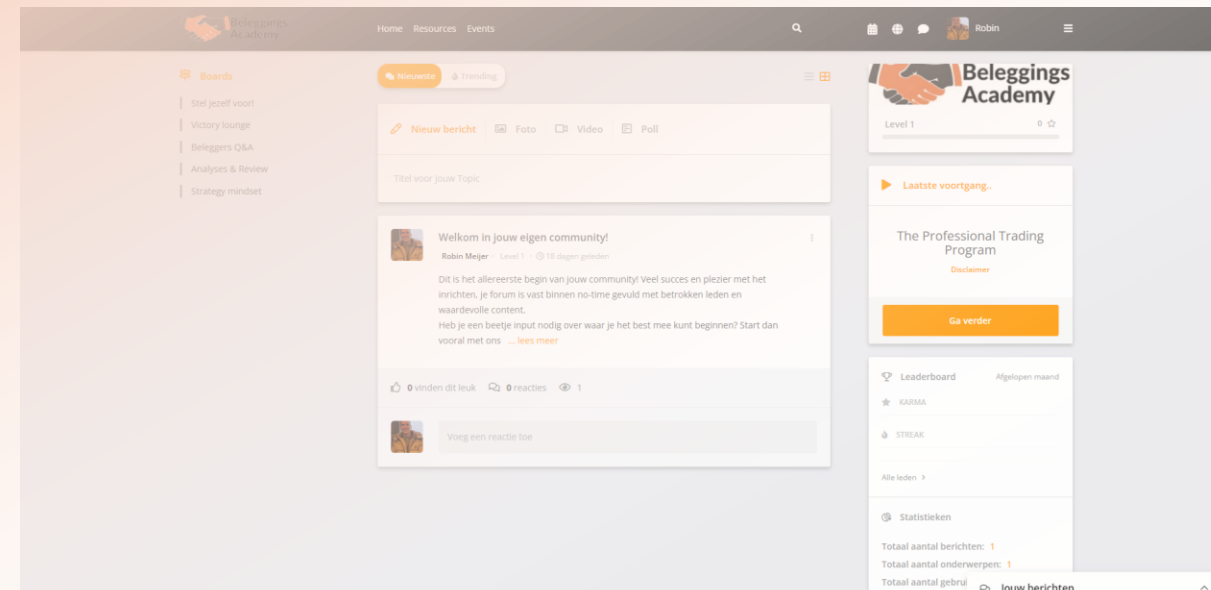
Beleggings Academy

Home Resources Events

Robin

Boards

Stel jezelf voor!

Victory lounge

Beleggers Q&A

Analyses & Review

Strategy mindset

Nieuwste Trending

Nieuw bericht Foto Video Poll

Titel voor jouw Topic

Welkom in jouw eigen community!

Robin Meijer · Level 1 · 18 dagen geleden

Dit is het allereerste begin van jouw community! Veel succes en plezier met het inrichten. Je forum is vast binnen no-time gevuld met betrokken leden en waardevolle content.

Heb je een beetje input nodig over waar je het best mee kunt beginnen? Start dan vooral met ons ... lees meer

0 vinden dit leuk 0 reacties 1

Voeg een reactie toe

Beleggings Academy

Level 1 0

Laatste voortgang..

The Professional Trading Program

Disclaimer

Ga verder

Leaderboard Afgelopen maand

KARMA

STREAK

Alle leden >

Statistieken

Totaal aantal berichten: 1

Totaal aantal onderwerpen: 1

Totaal aantal gebrui

Jouw berichten